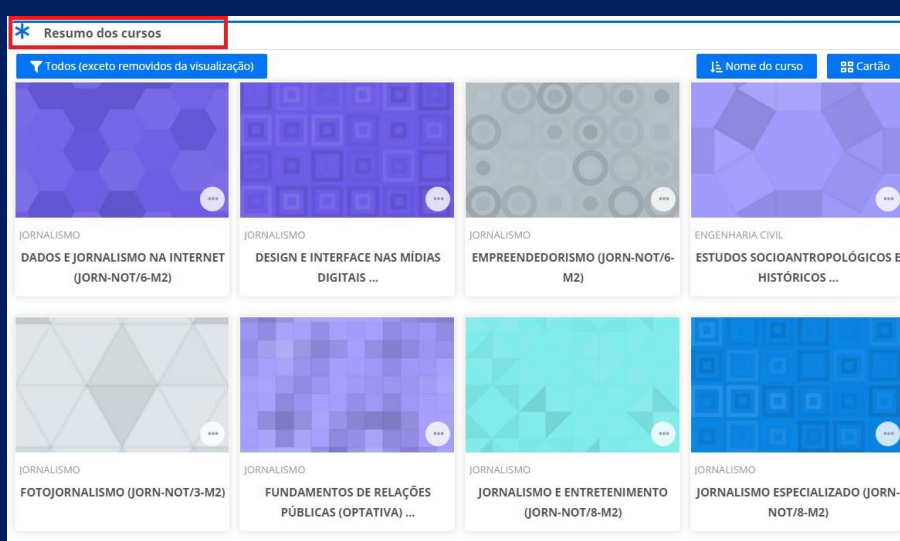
Resumo dos cursos

Todos (exceto removidos da visualização)

Nome do curso

Cartão

JORNALISMO
DADOS E JORNALISMO NA INTERNET (JORN-NOT/6-M2)

JORNALISMO
DESIGN E INTERFACE NAS MÍDIAS DIGITAIS ...

JORNALISMO
EMPREENDEDORISMO (JORN-NOT/6-M2)

ENGENHARIA CIVIL
ESTUDOS SOCIOANTROPOLÓGICOS E HISTÓRICOS ...

JORNALISMO
FOTOJORNALISMO (JORN-NOT/3-M2)

JORNALISMO
FUNDAMENTOS DE RELAÇÕES PÚBLICAS (OPTATIVA) ...

JORNALISMO
JORNALISMO E ENTRETENIMENTO (JORN-NOT/8-M2)

JORNALISMO
JORNALISMO ESPECIALIZADO (JORN-NOT/8-M2)